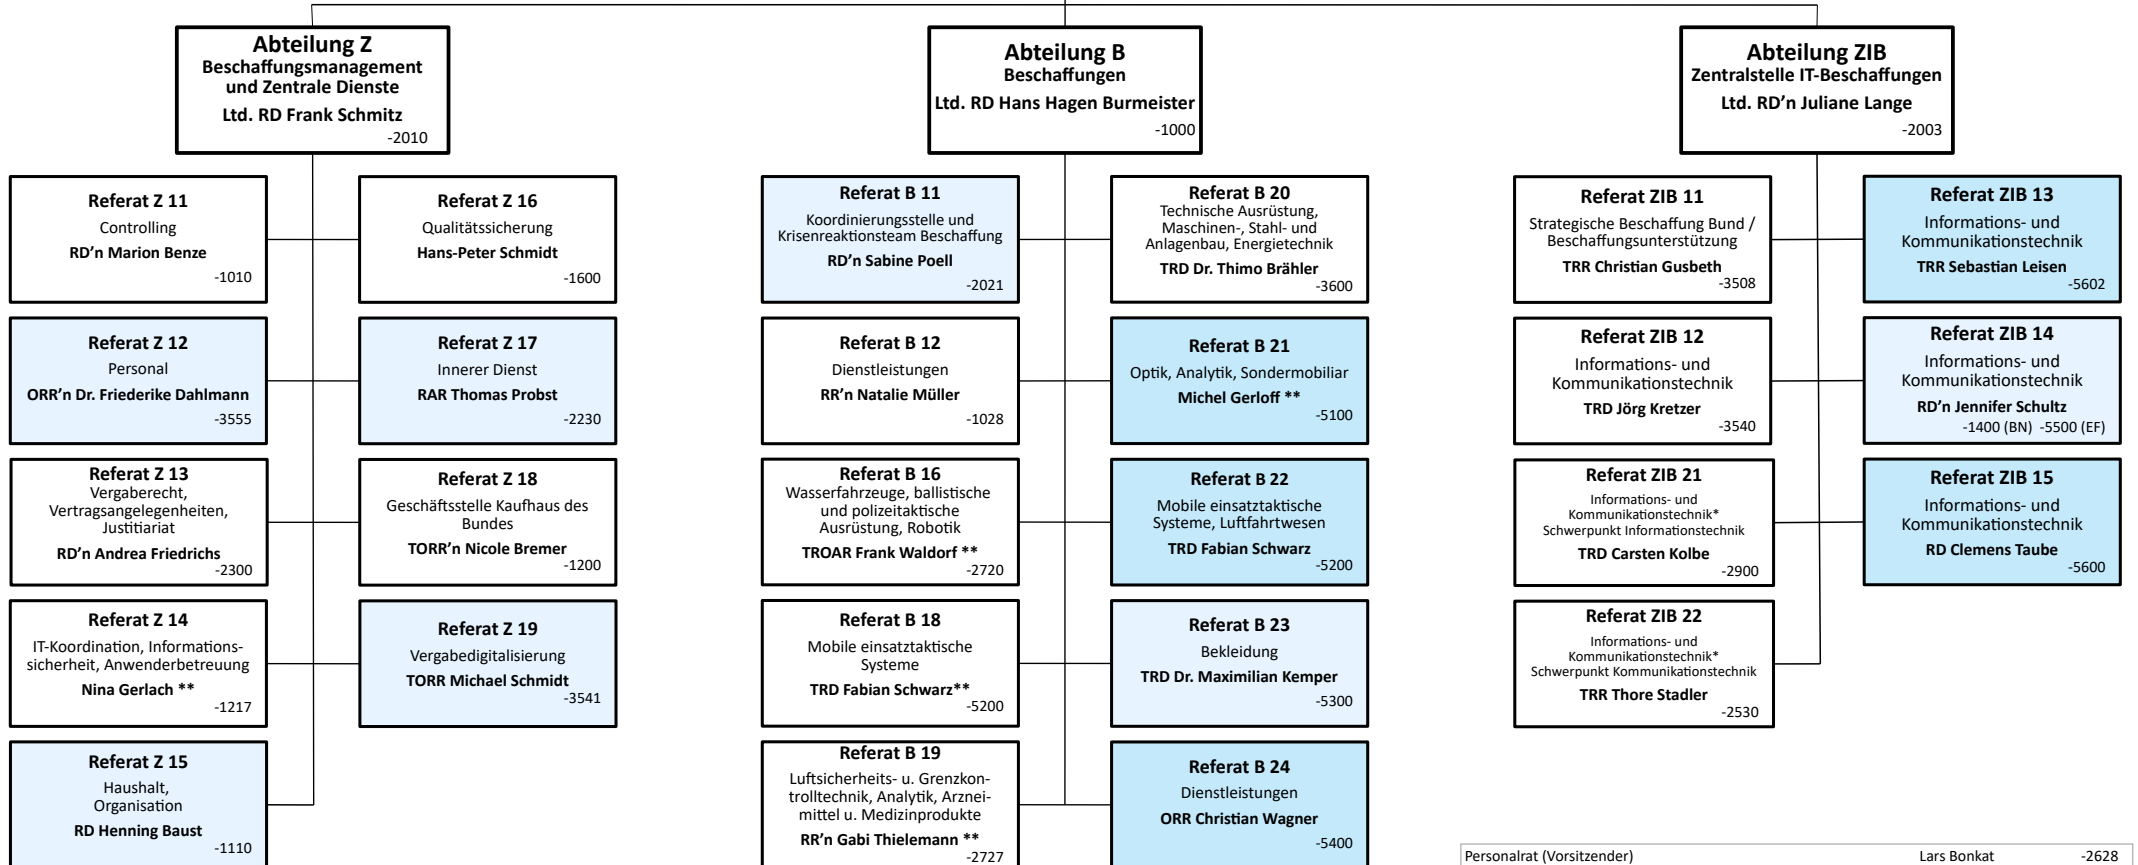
Abteilung Z
Beschaffungsmanagement und Zentrale Dienste
Ltd. RD Frank Schmitz
-2010

Abteilung B
Beschaffungen
Ltd. RD Hans Hagen Burmeister
-1000

Abteilung ZIB
Zentralstelle IT-Beschaffungen
Ltd. RD'n Juliane Lange
-2003

Referat Z 11
Controlling
RD'n Marion Benze
-1010

Referat Z 16
Qualitätssicherung
Hans-Peter Schmidt
-1600

Referat Z 12
Personal
ORR'n Dr. Friederike Dahlmann
-3555

Referat Z 17
Innerer Dienst
RAR Thomas Probst
-2230

Referat Z 13
Vergaberecht, Vertragsangelegenheiten, Justitiariat
RD'n Andrea Friedrichs
-2300

Referat Z 18
Geschäftsstelle Kaufhaus des Bundes
TORR'n Nicole Bremer
-1200

Referat Z 14
IT-Koordination, Informationssicherheit, Anwenderbetreuung
Nina Gerlach **
-1217

Referat Z 19
Vergabedigitalisierung
TORR Michael Schmidt
-3541

Referat Z 15
Haushalt, Organisation
RD Henning Baust
-1110

Referat B 11
Koordinierungsstelle und Krisenreaktionsteam Beschaffung
RD'n Sabine Poell
-2021

Referat B 20
Technische Ausrüstung, Maschinen-, Stahl- und Anlagenbau, Energietechnik
TRD Dr. Thimo Brähler
-3600

Referat B 12
Dienstleistungen
RR'n Natalie Müller
-1028

Referat B 21
Optik, Analytik, Sondermobiliar
Michel Gerloff **
-5100

Referat B 16
Wasserfahrzeuge, ballistische und polizeitaktische Ausrüstung, Robotik
TROAR Frank Waldorf **
-2720

Referat B 22
Mobile einsatztaktische Systeme, Luftfahrtwesen
TRD Fabian Schwarz
-5200

Referat B 18
Mobile einsatztaktische Systeme
TRD Fabian Schwarz**
-5200

Referat B 23
Bekleidung
TRD Dr. Maximilian Kemper
-5300

Referat B 19
Luftsicherheits- u. Grenzkontrolltechnik, Analytik, Arzneimittel u. Medizinprodukte
RR'n Gabi Thielemann **
-2727

Referat B 24
Dienstleistungen
ORR Christian Wagner
-5400

Referat ZIB 11
Strategische Beschaffung Bund / Beschaffungsunterstützung
TRR Christian Gusbeth
-3508

Referat ZIB 13
Informations- und Kommunikationstechnik
TRR Sebastian Leisen
-5602

Referat ZIB 12
Informations- und Kommunikationstechnik
TRD Jörg Kretzer
-3540

Referat ZIB 14
Informations- und Kommunikationstechnik
RD'n Jennifer Schultz
-1400 (BN) -5500 (EF)

Referat ZIB 21
Informations- und Kommunikationstechnik*
Schwerpunkt Informationstechnik
TRD Carsten Kolbe
-2900

Referat ZIB 15
Informations- und Kommunikationstechnik
RD Clemens Taube
-5600

Referat ZIB 22
Informations- und Kommunikationstechnik*
Schwerpunkt Kommunikationstechnik
TRR Thore Stadler
-2530

Personalrat (Vorsitzender) Lars Bonkat -2628